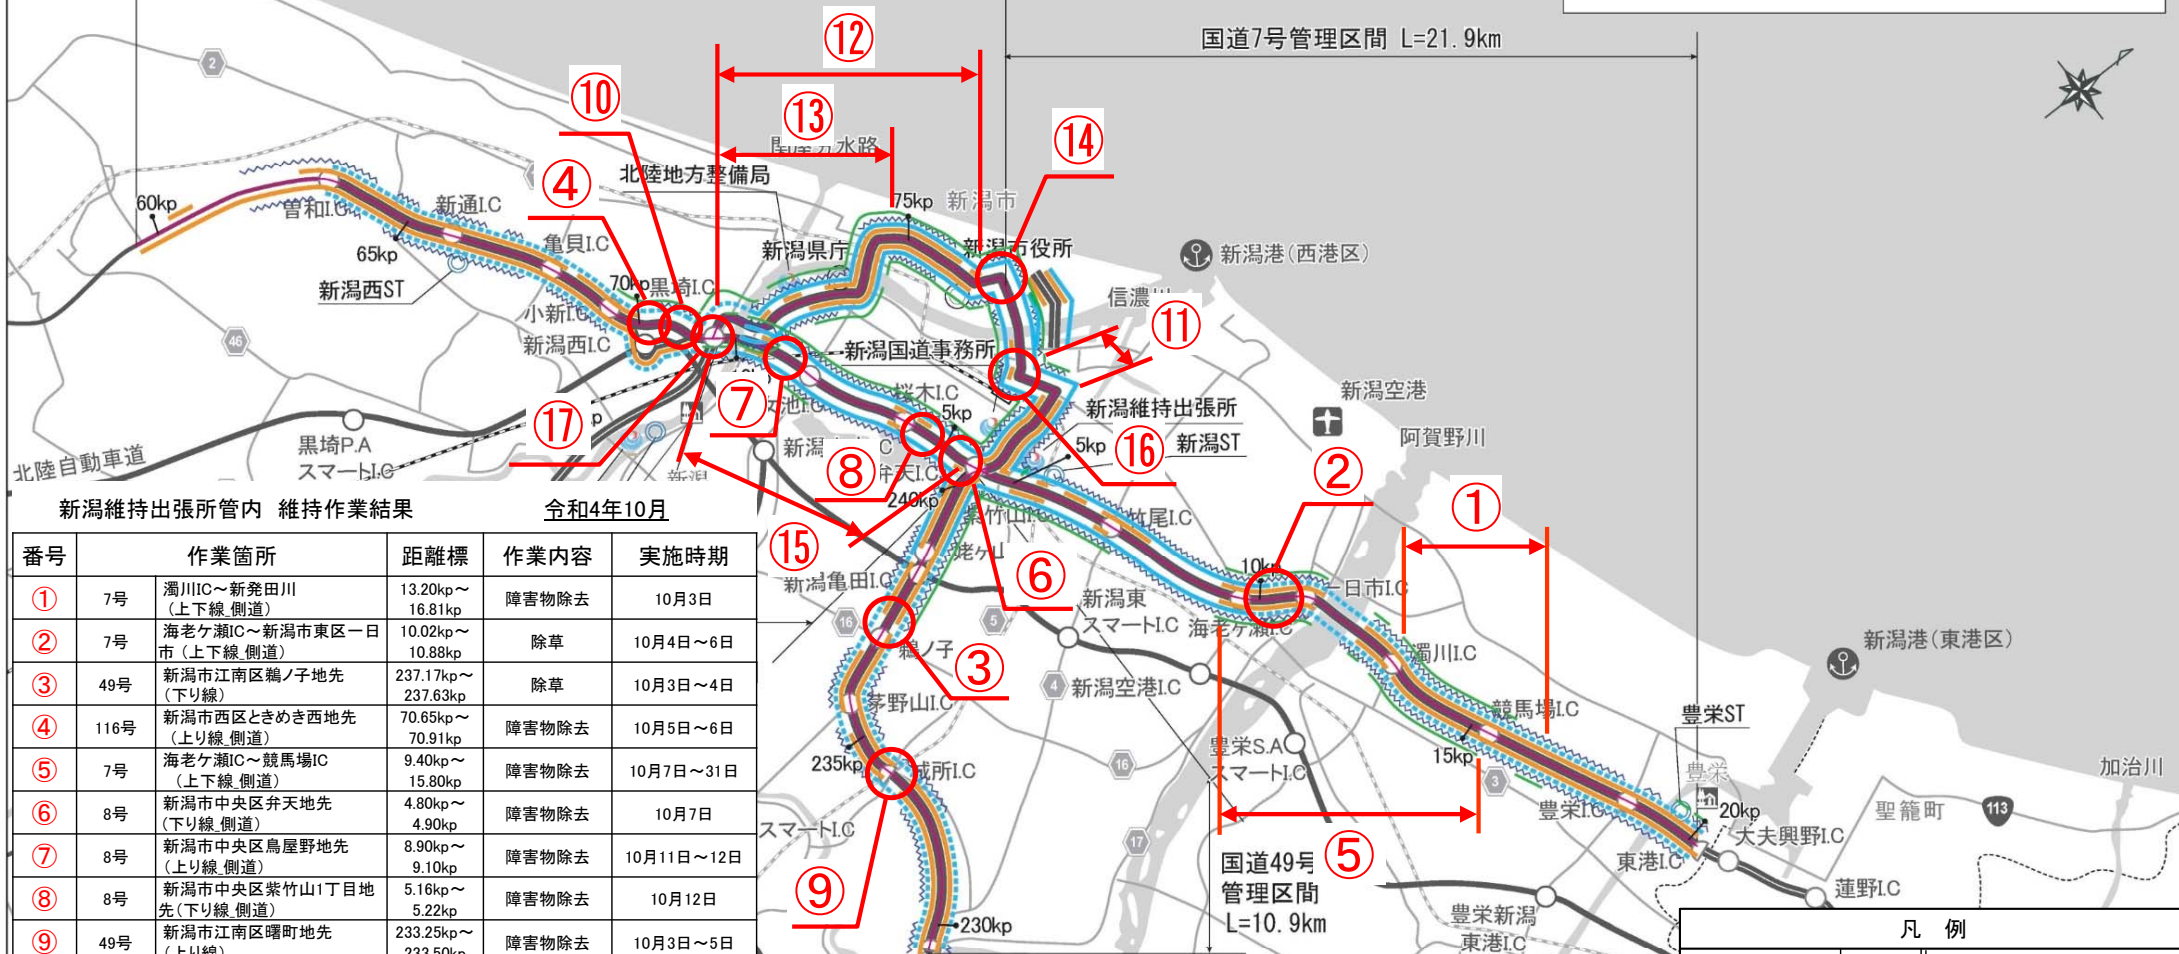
国道7号管理区間 L=21.9km

⑫
⑩
⑬
関屋分水路
⑭
④
北陸地方整備局
60kp
曽和I.C
新通I.C
75kp 新潟市
新潟県庁
新潟市役所
亀貝I.C
65kp
新潟西ST
70kp 黒埼I.C
新潟港(西港区)
信濃川
⑪
小新I.C
新潟西I.C
新潟国道事務所
新潟維持出張所
新潟空港
桜木I.C
5kp
⑦
⑰
5kp
⑯
新潟ST
阿賀野川
黒埼P.A
スマートI.C
北陸自動車道
⑧
弁天I.C
240kp
②
①
紫竹山I.C
竹尾I.C
⑮
⑥
10kp
一日市I.C
新潟亀田I.C
新潟東スマートI.C
海老ケ瀬I.C
鵜ノ子
③
新潟港(東港区)
新潟空港I.C
濁川I.C
茅野山I.C
競馬場I.C
豊栄ST
豊栄S.A
スマートI.C
235kp
15kp
加治川
大形所I.C
豊栄
スマートI.C
豊栄I.C
20kp
聖籠町
大夫興野I.C
⑤
東港I.C
⑨
国道49号
管理区間
L=10.9km
蓮野I.C
豊栄新潟
東港I.C
230kp
凡 例

新潟維持出張所管内 維持作業結果 令和4年10月

| 番号 | | 作業箇所 | 距離標 | 作業内容 | 実施時期 |
|---|---|---|---|---|---|
| ① | 7号 | 濁川IC~新発田川(上下線_側道) | 13.20kp~16.81kp | 障害物除去 | 10月3日 |
| ② | 7号 | 海老ケ瀬IC~新潟市東区一日市(上下線_側道) | 10.02kp~10.88kp | 除草 | 10月4日~6日 |
| ③ | 49号 | 新潟市江南区鵜ノ子地先(下り線) | 237.17kp~237.63kp | 除草 | 10月3日~4日 |
| ④ | 116号 | 新潟市西区ときめき西地先(上り線_側道) | 70.65kp~70.91kp | 障害物除去 | 10月5日~6日 |
| ⑤ | 7号 | 海老ケ瀬IC~競馬場IC(上下線_側道) | 9.40kp~15.80kp | 障害物除去 | 10月7日~31日 |
| ⑥ | 8号 | 新潟市中央区弁天地先(下り線_側道) | 4.80kp~4.90kp | 障害物除去 | 10月7日 |
| ⑦ | 8号 | 新潟市中央区鳥屋野地先(上り線_側道) | 8.90kp~9.10kp | 障害物除去 | 10月11日~12日 |
| ⑧ | 8号 | 新潟市中央区紫竹山1丁目地先(下り線_側道) | 5.16kp~5.22kp | 障害物除去 | 10月12日 |
| ⑨ | 49号 | 新潟市江南区曙町地先(上り線) | 233.25kp~233.50kp | 障害物除去 | 10月3日~5日 |